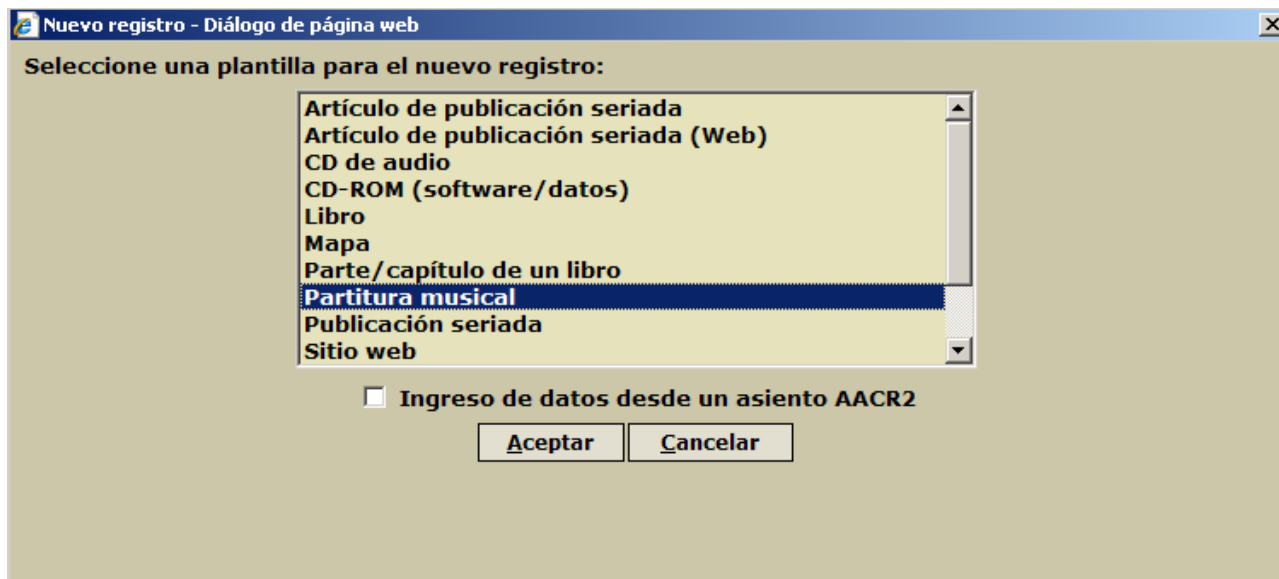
Nuevo registro - Diálogo de página web

Seleccione una plantilla para el nuevo registro:

Artículo de publicación seriada
Artículo de publicación seriada (Web)
CD de audio
CD-ROM (software/datos)
Libro
Mapa
Parte/capítulo de un libro
Partitura musical
Publicación seriada
Sitio web

Ingreso de datos desde un asiento AACR2

Aceptar
Cancelar